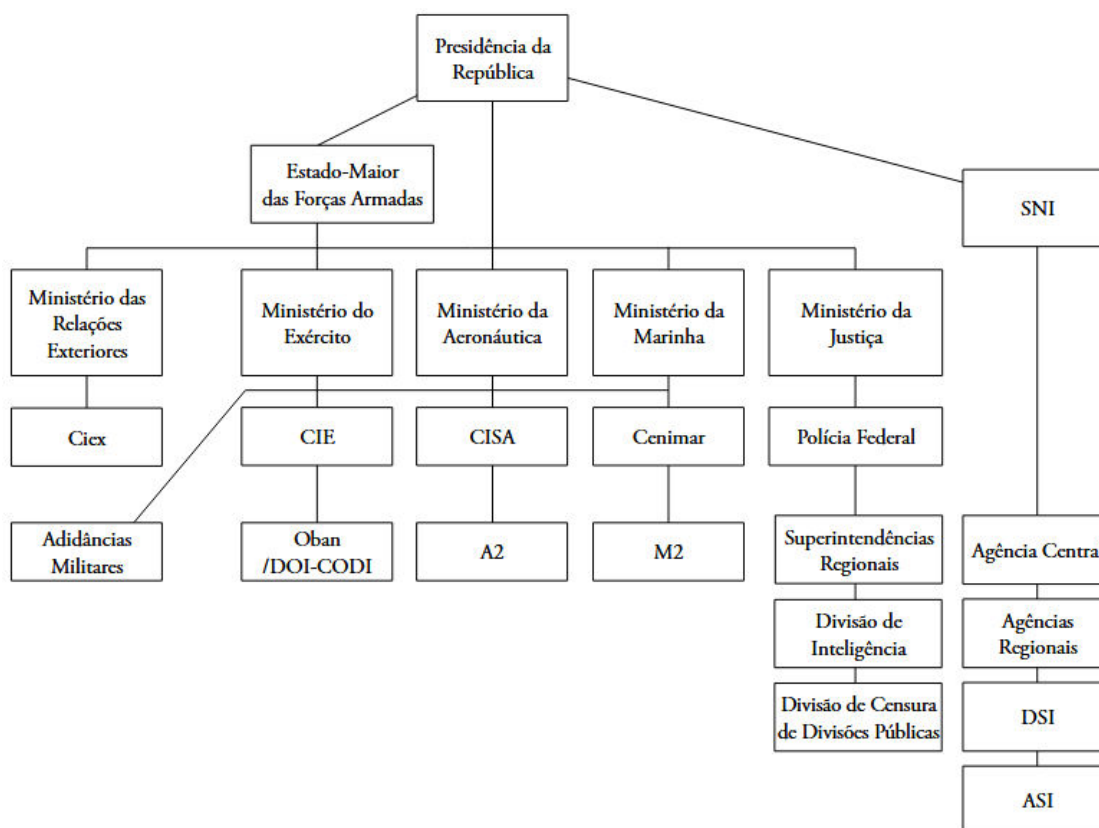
Presidência da República

Estado-Maior das Forças Armadas

SNI

Ministério das Relações Exteriores

Ministério do Exército

Ministério da Aeronáutica

Ministério da Marinha

Ministério da Justiça

Ciex

CIE

CISA

Cenimar

Polícia Federal

Adidâncias Militares

Oban /DOI-CODI

A2

M2

Superintendências Regionais

Agência Centra

Divisão de Inteligência

Agências Regionais

Divisão de Censura de Divisões Públicas

DSI

ASI